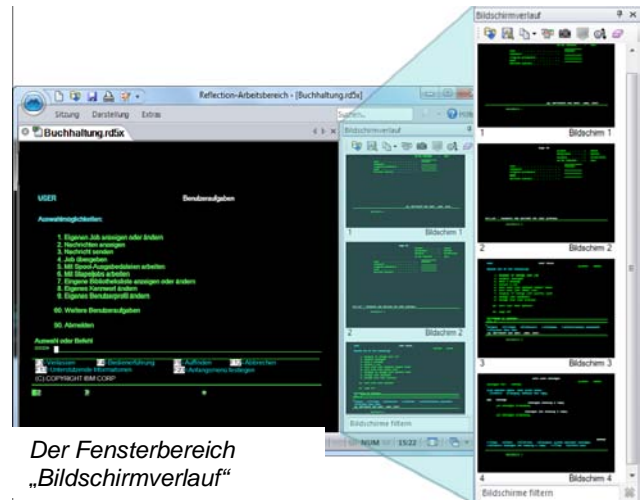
Reflection-Arbeitsbereich - [Buchhaltung.rdfx]

Sitzung Darstellung Extras

Buchhaltung.rdfx

USER Benutzeraufgaben

Auswahlmöglichkeiten:

1. Eigenen Job anzeigen oder ändern
2. Nachrichten anzeigen
3. Nachricht senden
4. Job übergeben
5. Mit Spool-Ausgabedateien arbeiten
6. Mit Stapeljobs arbeiten
7. Eingene Bibliotheksliste anzeigen oder ändern
8. Eigenes Kennwort ändern
9. Eigenes Benutzerprofil ändern

60. Weitere Benutzeraufgaben

90. Abmelden

Auswahl oder Befehl

Verlassen Bedienerführung Auffinden Abbrechen
Unterstützende Informationen Anfangsmenü festlegen
(C) COPYRIGHT IBM CORP

Bildschirmverlauf

1 Bildschim 1

2 Bildschim 2

Bildschirme filtern

NUM 15/22

Bildschirmverlauf

1 Bildschim 1

2 Bildschirm 2

3 Bildschirm 3

4 Bildschirm 4

Bildschirme filtern

Der Fensterbereich „Bildschirmverlauf“